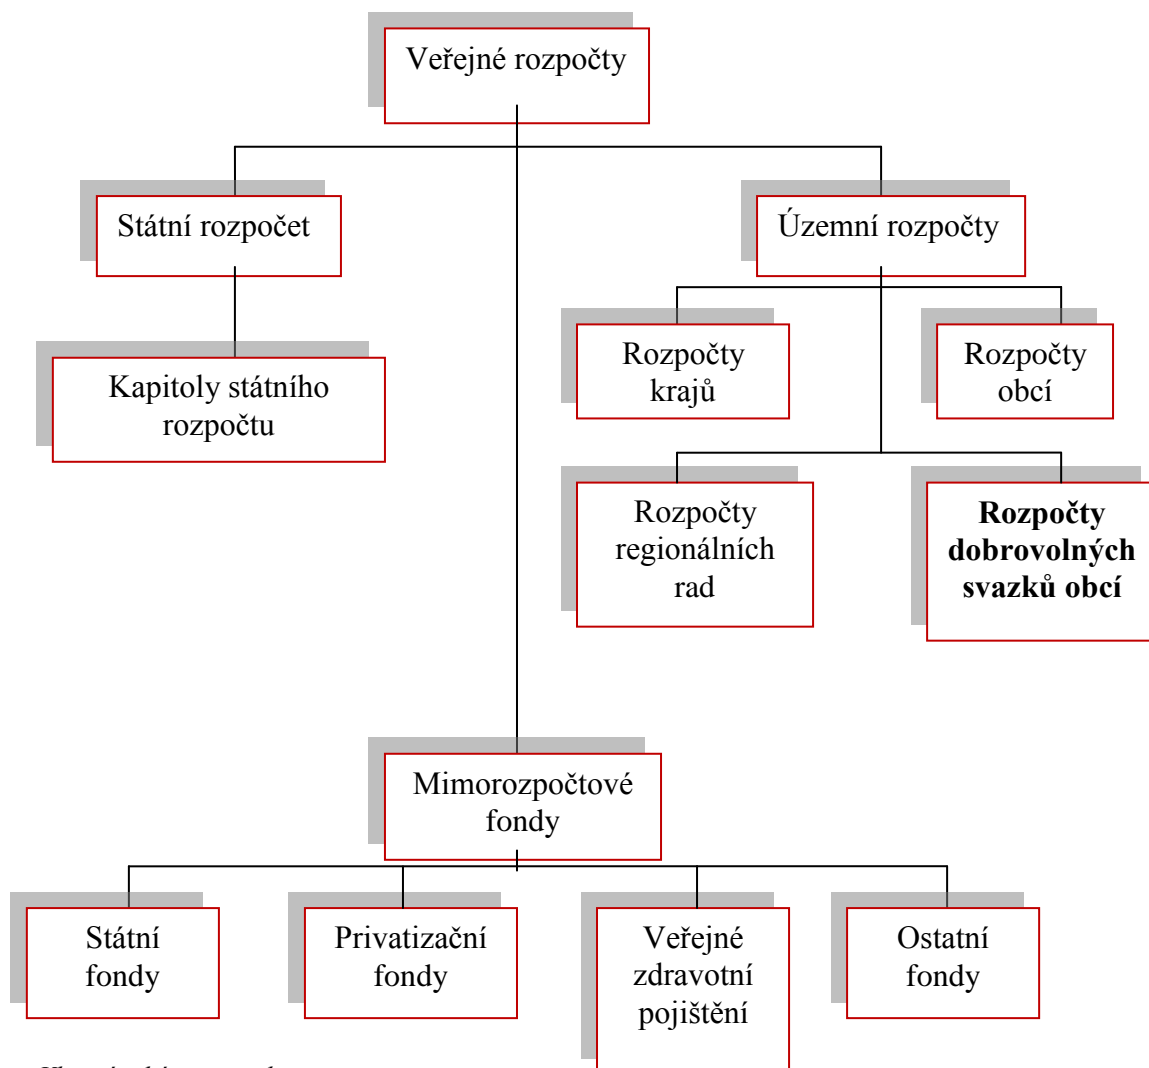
Veřejné rozpočty

Státní rozpočet

Územní rozpočty

Kapitoly státního rozpočtu

Rozpočty krajů

Rozpočty obcí

Rozpočty regionálních rad

**Rozpočty dobrovolných svazků obcí**

Mimorozpočtové fondy

Státní fondy

Privatizační fondy

Veřejné zdravotní pojištění

Ostatní fondy

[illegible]